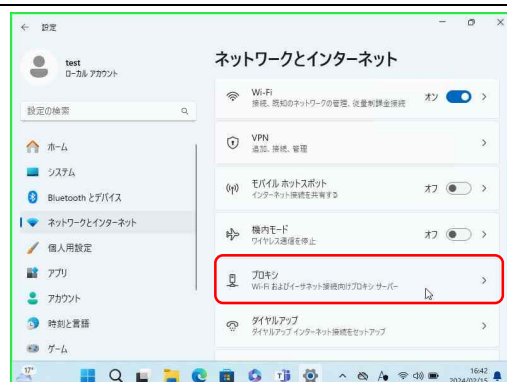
← 設定

test
ローカル アカウント

設定の検索

ホーム
システム
Bluetooth とデバイス
ネットワークとインターネット
個人用設定
アプリ
アカウント
時刻と言語
ゲーム

ネットワークとインターネット

Wi-Fi
接続、既知のネットワークの管理、従量制課金接続
オン

VPN
追加、接続、管理

モバイル ホットスポット
インターネット接続を共有する
オフ

機内モード
ワイヤレス通信を停止
オフ

プロキシ
Wi-Fi およびイーサネット接続向けプロキシ サーバー

ダイヤルアップ
ダイヤルアップ インターネット接続をセットアップ

17°

16:42
2024/02/15